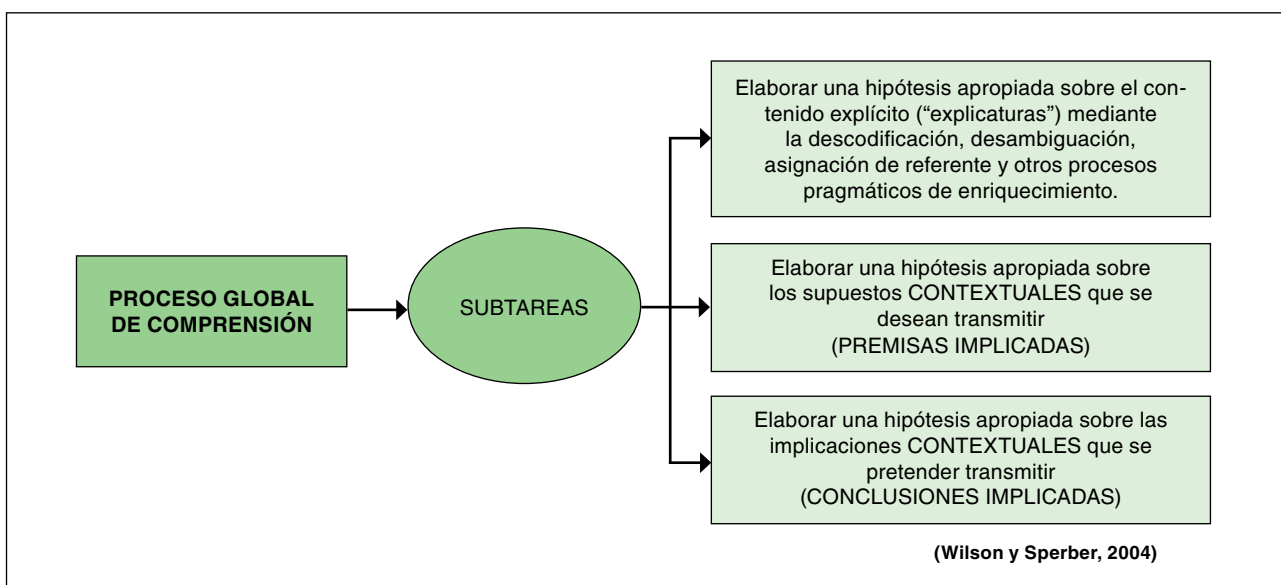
PROCESO GLOBAL DE COMPRENSIÓN

SUBTAREAS

Elaborar una hipótesis apropiada sobre el contenido explícito ("explicaturas") mediante la descodificación, desambiguación, asignación de referente y otros procesos pragmáticos de enriquecimiento.

Elaborar una hipótesis apropiada sobre los supuestos CONTEXTUALES que se desean transmitir (PREMISAS IMPLICADAS)

Elaborar una hipótesis apropiada sobre las implicaciones CONTEXTUALES que se pretender transmitir (CONCLUSIONES IMPLICADAS)

(Wilson y Sperber, 2004)